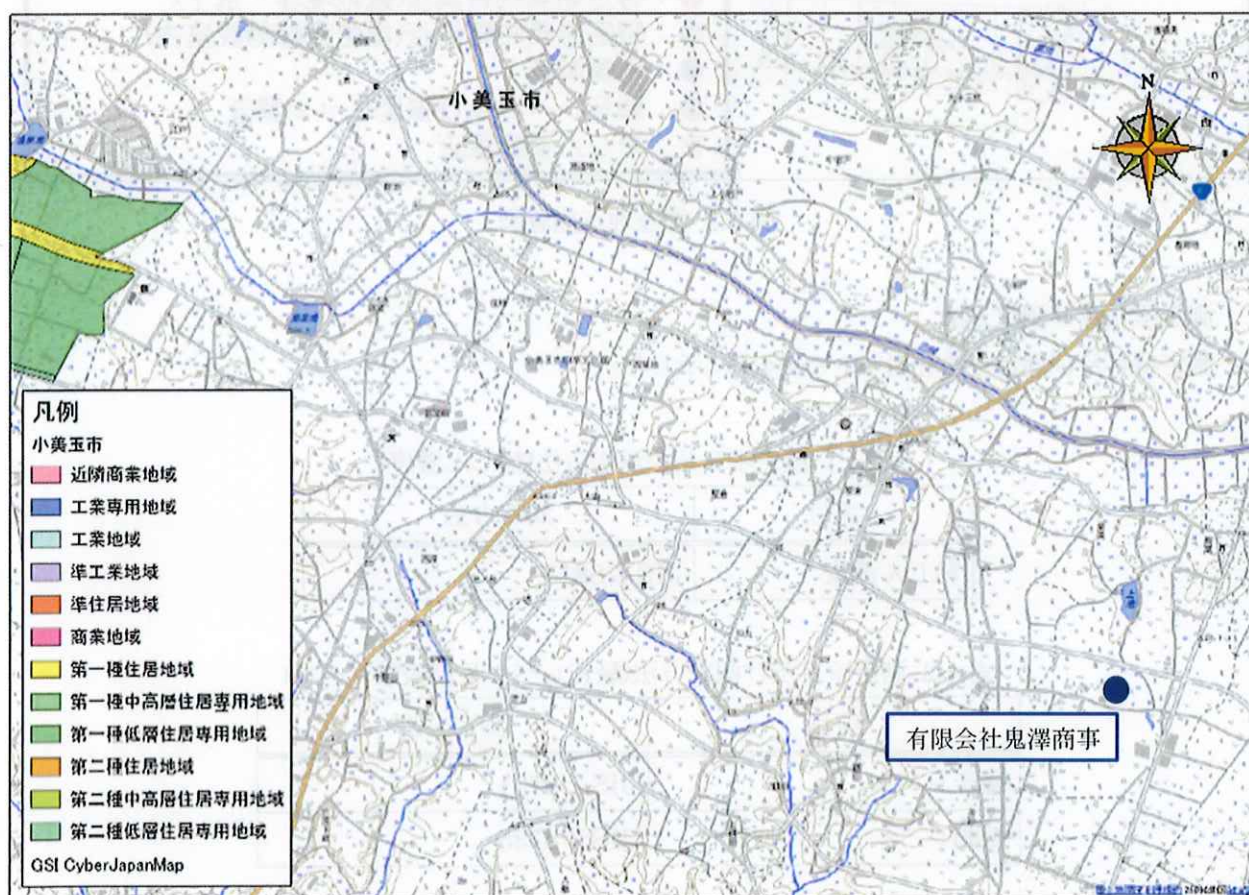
小美玉市

N

凡例
小美玉市
近隣商業地域
工業専用地域
工業地域
準工業地域
準住居地域
商業地域
第一種住居地域
第一種中高層住居専用地域
第一種低層住居専用地域
第二種住居地域
第二種中高層住居専用地域
第二種低層住居専用地域
GSI CyberJapanMap

有限会社鬼澤商事